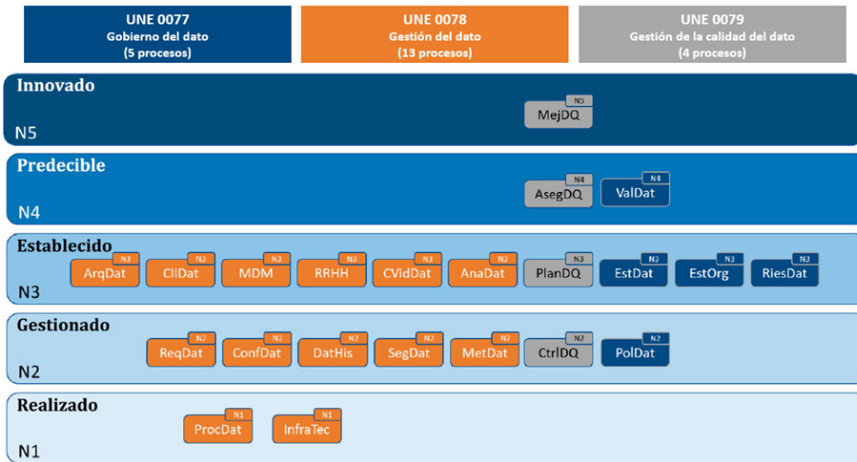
UNE 0077
Gobierno del dato
(5 procesos)

UNE 0078
Gestión del dato
(13 procesos)

UNE 0079
Gestión de la calidad del dato
(4 procesos)

Innovado
N5
N5 MejDQ

Predecible
N4
N4 AsegDQ
N4 ValDat

Establecido
N3
N3 ArqDat
N3 CliDat
N3 MDM
N3 RRHH
N3 CVidDat
N3 AnaDat
N3 PlanDQ
N3 EstDat
N3 EstOrg
N3 RiesDat

Gestionado
N2
N2 ReqDat
N2 ConfDat
N2 DatHis
N2 SegDat
N2 MetDat
N2 CtrlDQ
N2 PolDat

Realizado
N1
N1 ProcDat
N1 InfraTec